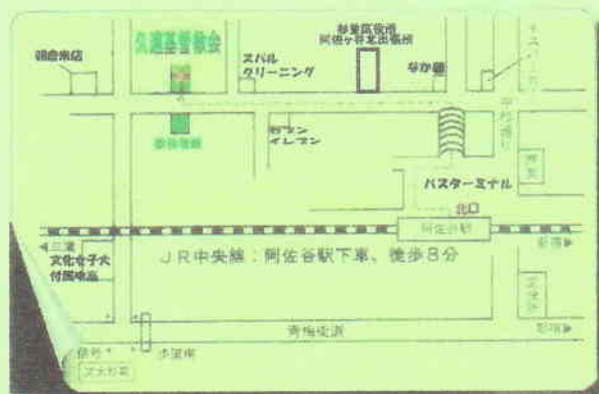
朝倉果店

久遠基督教会

杉並区役所
阿佐ヶ谷北出張所

スバル
クリーニング

なか園

ミスター

中杉通り

駐車場

セブン
イレブン

西友

バスターミナル

北口

阿佐谷駅

← 三鷹

文化女子大
付属高校

JR中央線：阿佐谷駅下車、徒歩8分

新宿 →

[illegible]

青梅街道

新宿 →

信号

方南町

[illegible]